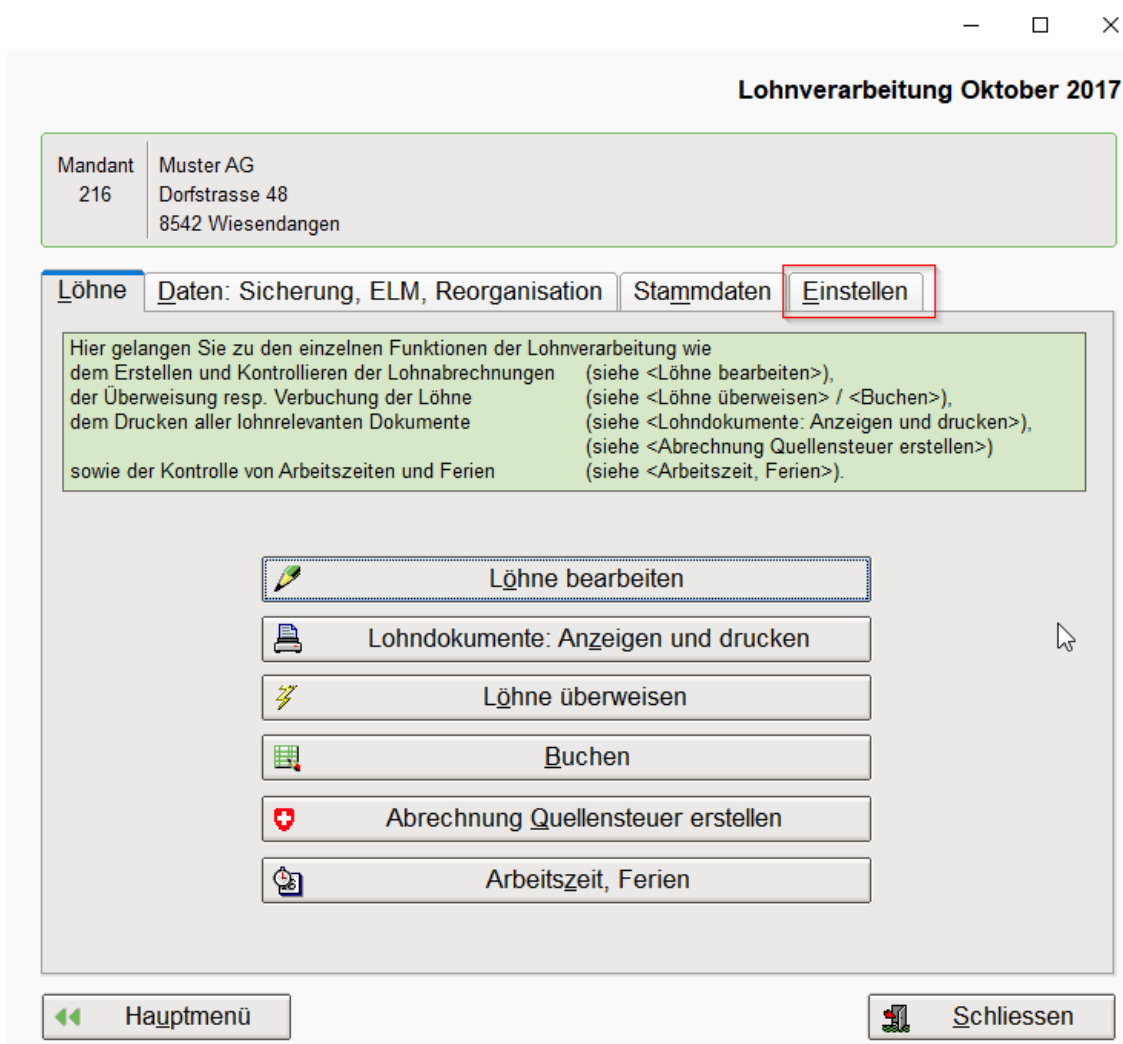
Lohnverarbeitung Oktober 2017

Mandant 216

Muster AG
Dorfstrasse 48
8542 Wiesendangen

Löhne | Daten: Sicherung, ELM, Reorganisation | Stammdaten | Einstellen

| | |
|---|---|
| Hier gelangen Sie zu den einzelnen Funktionen der Lohnverarbeitung wie | |
| dem Erstellen und Kontrollieren der Lohnabrechnungen | (siehe <Löhne bearbeiten>), |
| der Überweisung resp. Verbuchung der Löhne | (siehe <Löhne überweisen> / <Buchen>), |
| dem Drucken aller lohnrelevanten Dokumente | (siehe <Lohndokumente: Anzeigen und drucken>), |
| | (siehe <Abrechnung Quellensteuer erstellen>) |
| sowie der Kontrolle von Arbeitszeiten und Ferien | (siehe <Arbeitszeit, Ferien>). |

Löhne bearbeiten

Lohndokumente: Anzeigen und drucken

Löhne überweisen

Buchen

Abrechnung Quellensteuer erstellen

Arbeitszeit, Ferien

Hauptmenü

Schliessen